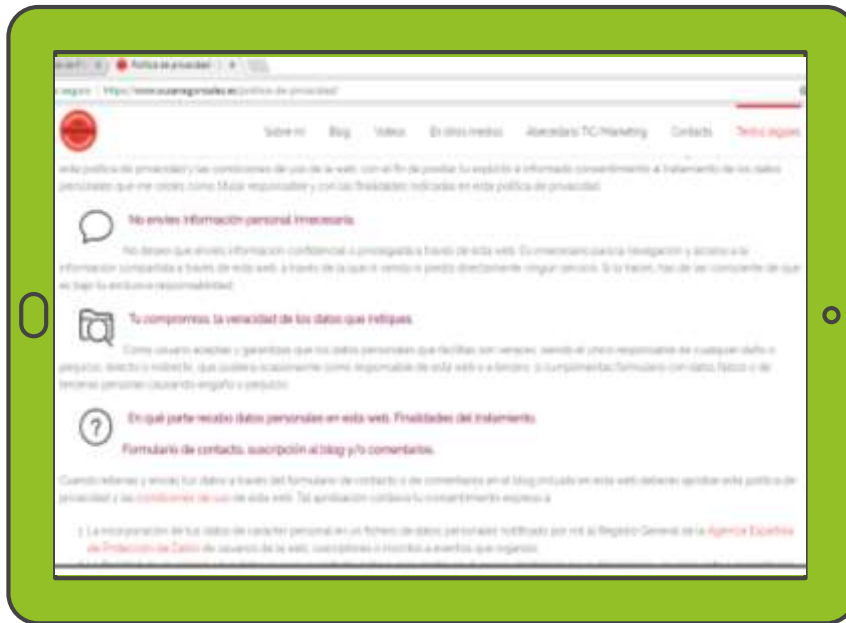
Política de privacidad

Seguro | https://www.susanagonzalez.es/politica-de-privacidad/

Sobre mí Blog Vídeos En otros medios Abecedario TIC/Marketing Contacto Textos legales

esta política de privacidad y las condiciones de uso de la web, con el fin de prestar tu explícito e informado consentimiento al tratamiento de los datos personales que me cedes como titular responsable y con las finalidades indicadas en esta política de privacidad.

No envíes información personal innecesaria.

No deseo que envíes información confidencial o protegida a través de esta web. Es innecesario para la navegación y acceso a la información compartida a través de esta web, a través de la que ni vendo ni presto directamente ningún servicio. Si lo haces, has de ser consciente de que es bajo tu exclusiva responsabilidad.

Tu compromiso, la veracidad de los datos que indiques.

Como usuario aceptas y garantizas que los datos personales que facilitas son veraces, siendo el único responsable de cualquier daño o perjuicio, directo o indirecto, que pudiera ocasionarme como responsable de esta web o a tercero, si cumplimentas formulario con datos falsos o de terceras personas causando engaño o perjuicio.

En qué parte recabo datos personales en esta web. Finalidades del tratamiento.

Formulario de contacto, suscripción al blog y/o comentarios.

Cuando rellenas y envías tus datos a través del formulario de contacto o de comentarios en el blog incluido en esta web deberás aprobar esta política de privacidad y las condiciones de uso de esta web. Tal aprobación conlleva tu consentimiento expreso a:

1. La incorporación de tus datos de carácter personal en un fichero de datos personales notificado por mí al Registro General de la Agencia Española de Protección de Datos de usuarios de la web, suscriptores o inscritos a eventos que organizo.

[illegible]